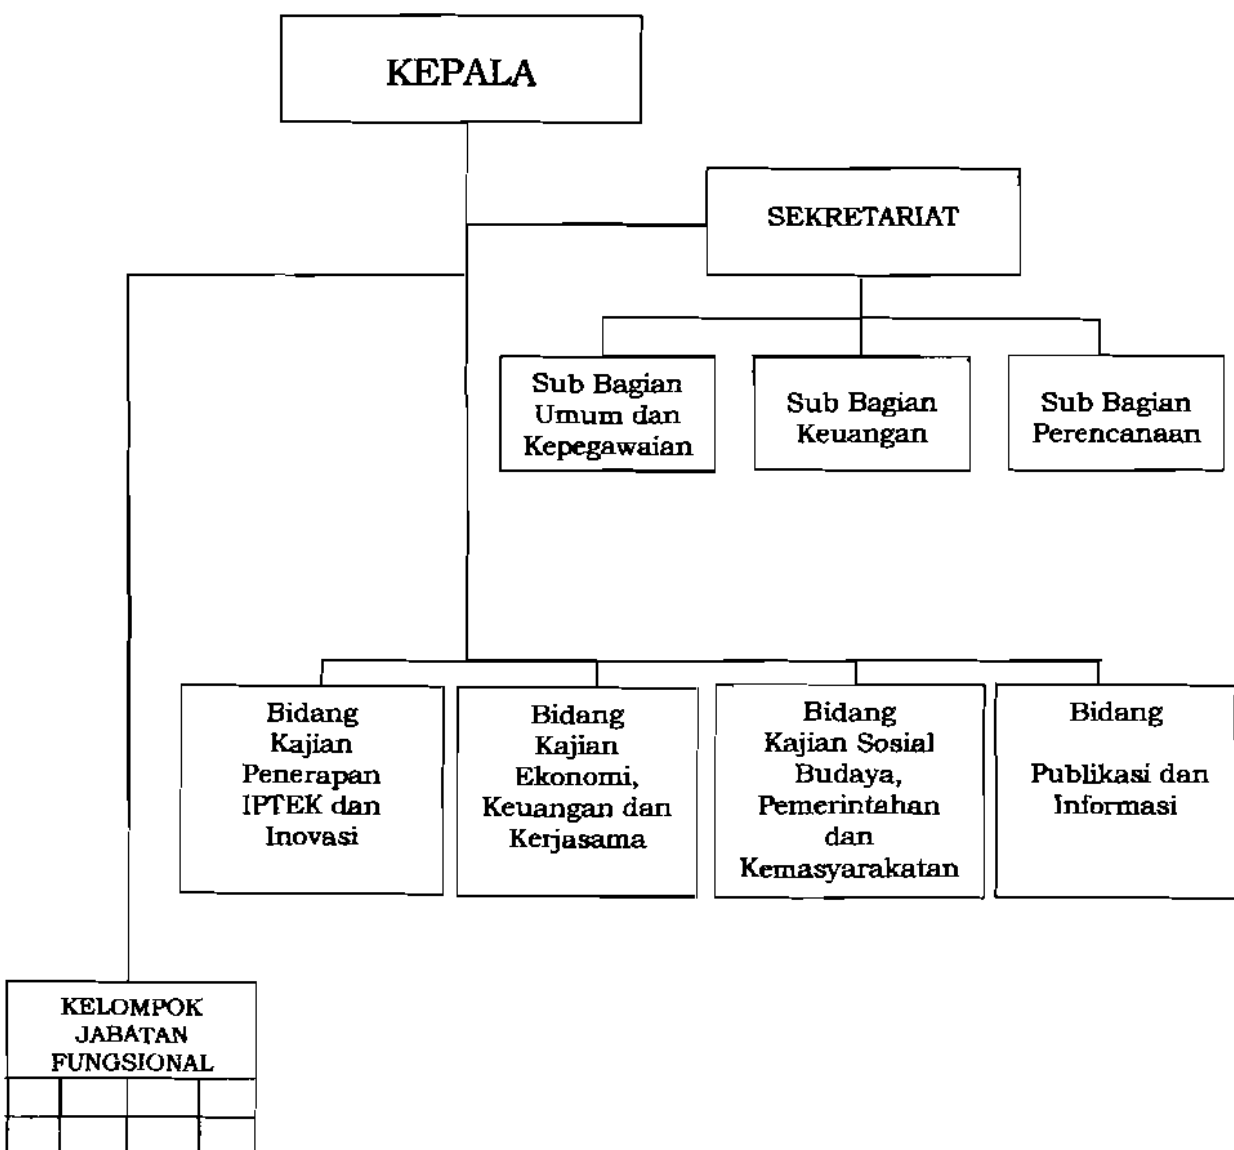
KEPALA

SEKRETARIAT

Sub Bagian Umum dan Kepegawaian

Sub Bagian Keuangan

Sub Bagian Perencanaan

Bidang Kajian Penerapan IPTEK dan Inovasi

Bidang Kajian Ekonomi, Keuangan dan Kerjasama

Bidang Kajian Sosial Budaya, Pemerintahan dan Kemasyarakatan

Bidang

Publikasi dan Informasi

KELOMPOK JABATAN FUNGSIONAL